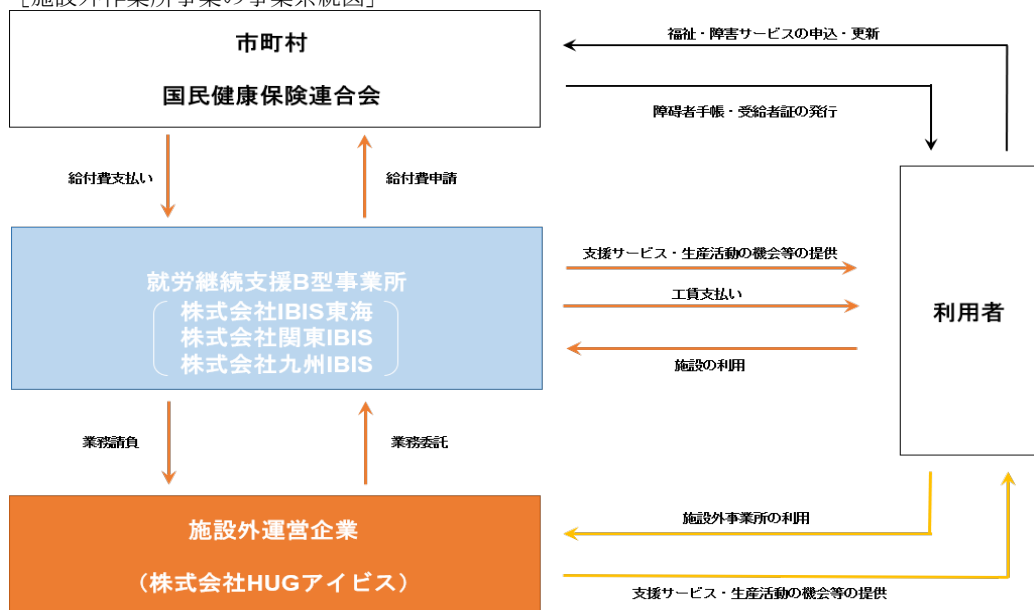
［施設外作業所事業の事業系統図］

市町村

国民健康保険連合会

福祉・障害サービスの申込・更新

障碍者手帳・受給者証の発行

給付費支払い

給付費申請

就労継続支援B型事業所
株式会社IBIS東海
株式会社関東IBIS
株式会社九州IBIS

支援サービス・生産活動の機会等の提供

工賃支払い

施設の利用

利用者

業務請負

業務委託

施設外運営企業

（株式会社HUGアイビス）

施設外事業所の利用

支援サービス・生産活動の機会等の提供